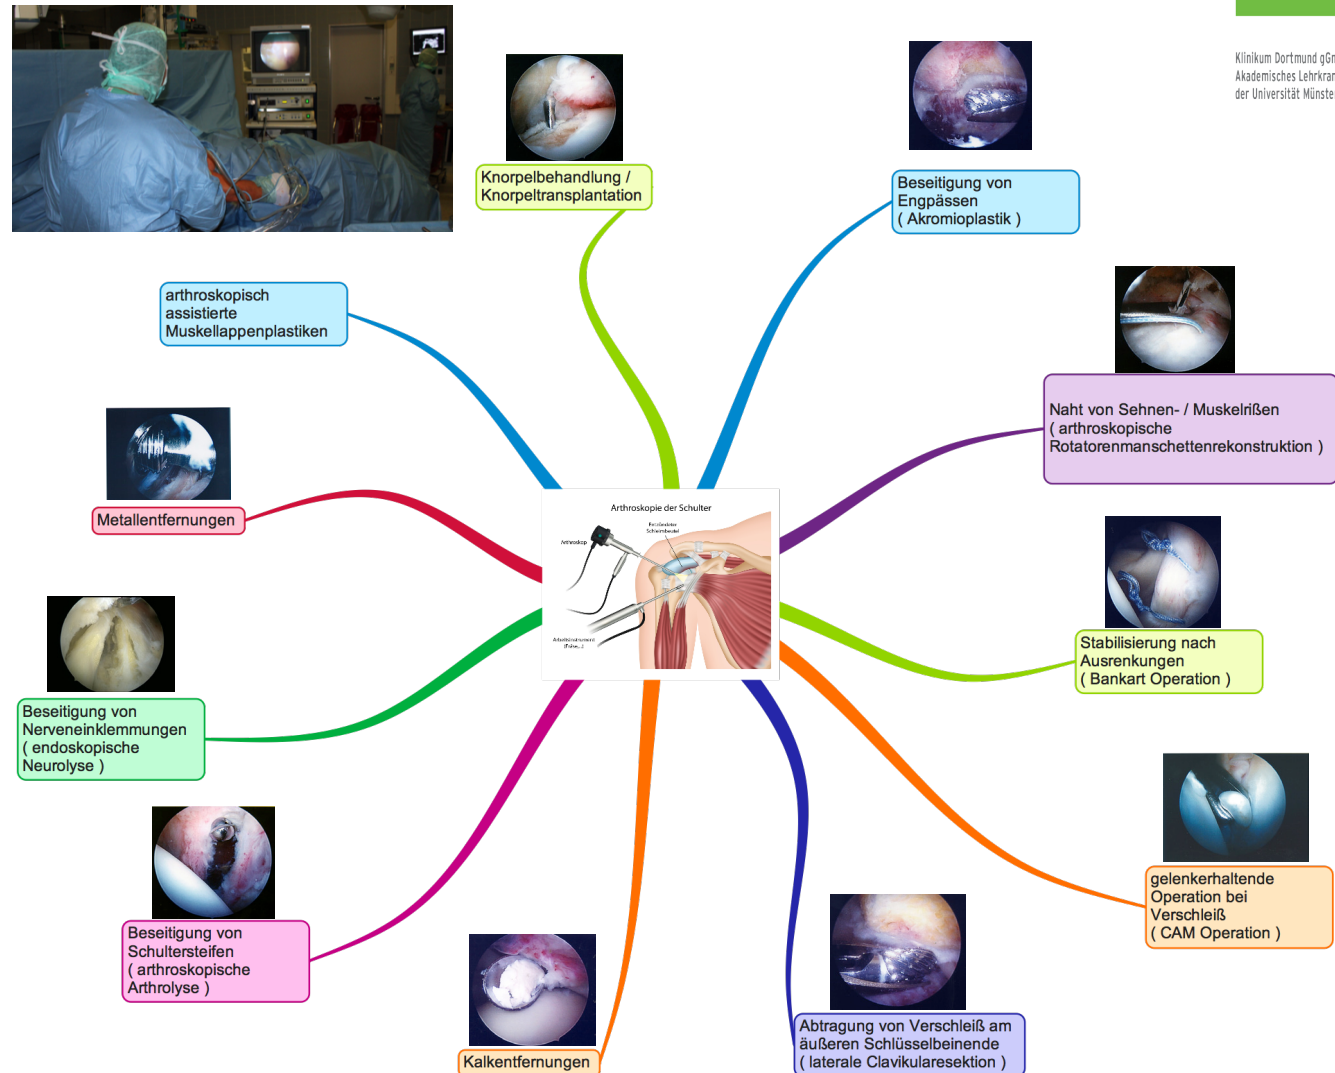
Klinikum Dortmund gGm
Akademisches Lehrkran
der Universität Münste

Knorpelbehandlung / Knorpeltransplantation

Beseitigung von Engpässen ( Akromioplastik )

arthroskopisch assistierte Muskellappenplastiken

Naht von Sehnen- / Muskelrißen ( arthroskopische Rotatorenmanschettenrekonstruktion )

Metallentfernungen

Arthroskopie der Schulter

Arthroskop

Stabilisierung nach Ausrenkungen ( Bankart Operation )

Beseitigung von Nerveneinklemmungen ( endoskopische Neurolyse )

gelenkerhaltende Operation bei Verschleiß ( CAM Operation )

Beseitigung von Schultersteifen ( arthroskopische Arthrolyse )

Kalkentfernungen

Abtragung von Verschleiß am äußeren Schlüsselbeinende ( laterale Clavikularesektion )